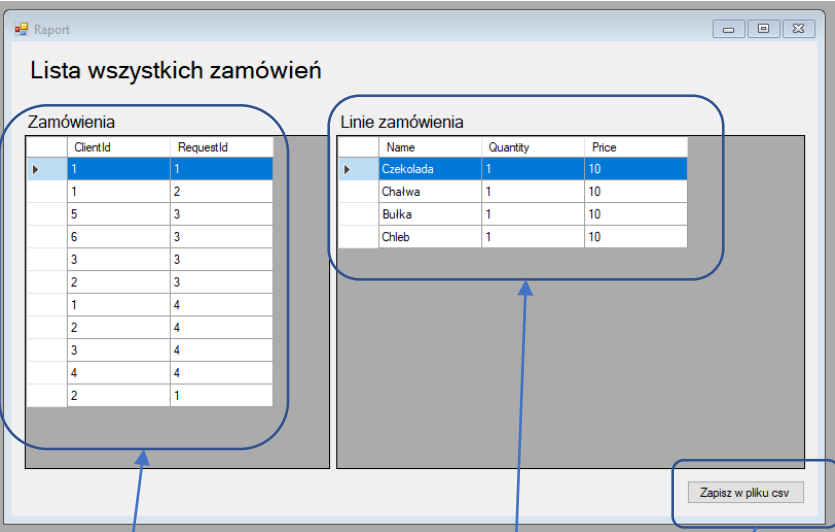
Raport

Lista wszystkich zamówień

Zamówienia

| | ClientId | RequestId |
|---|---|---|
| ▶ | 1 | 1 |
| | 1 | 2 |
| | 5 | 3 |
| | 6 | 3 |
| | 3 | 3 |
| | 2 | 3 |
| | 1 | 4 |
| | 2 | 4 |
| | 3 | 4 |
| | 4 | 4 |
| | 2 | 1 |

Linie zamówienia

| | Name | Quantity | Price |
|---|---|---|---|
| ▶ | Czekolada | 1 | 10 |
| | Chałwa | 1 | 10 |
| | Bułka | 1 | 10 |
| | Chleb | 1 | 10 |

Zapisz w pliku csv